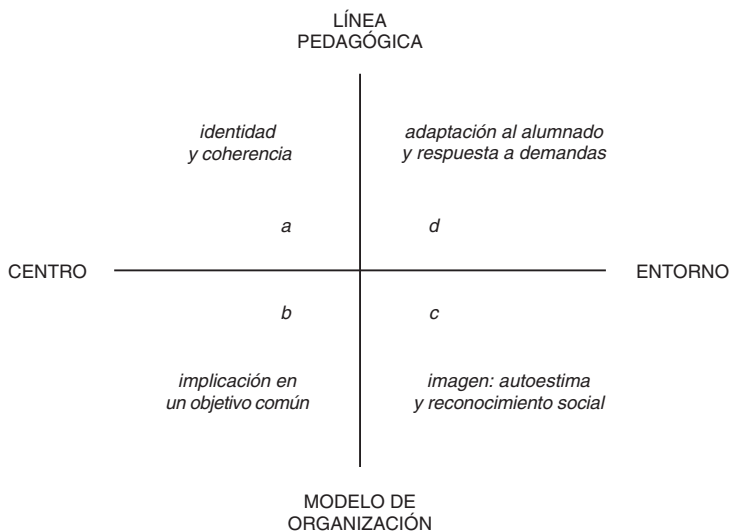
LÍNEA
PEDAGÓGICA

identidad
y coherencia

adaptación al alumnado
y respuesta a demandas

a

d

CENTRO

ENTORNO

b

c

implicación en
un objetivo común

imagen: autoestima
y reconocimiento social

MODELO DE
ORGANIZACIÓN